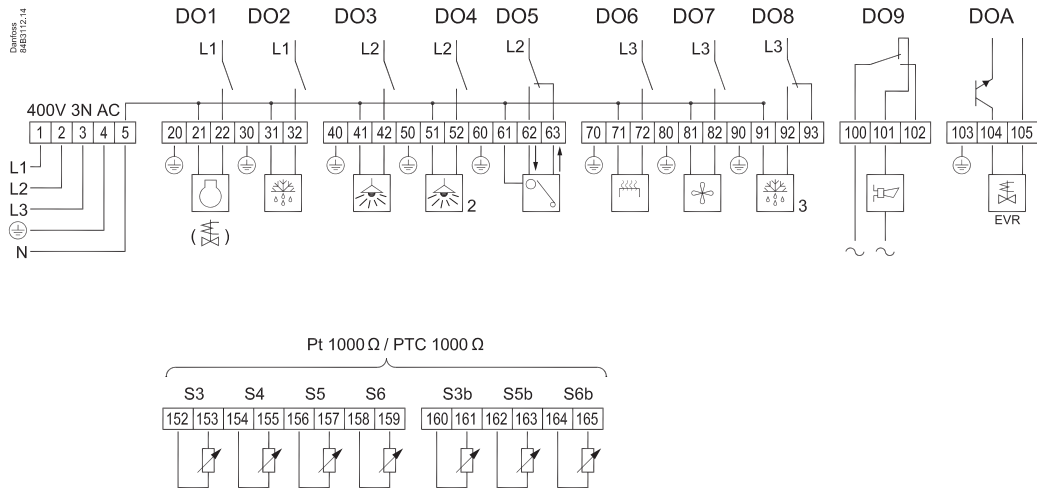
Danfoss 84B3112.14

DO1 DO2 DO3 DO4 DO5 DO6 DO7 DO8 DO9 DOA

L1 L1 L2 L2 L2 L3 L3 L3

400V 3N AC

| 1 | 2 | 3 | 4 | 5 |
|---|---|---|---|---|

L1
L2
L3
N

| 20 | 21 | 22 | 30 | 31 | 32 |
|---|---|---|---|---|---|

| 40 | 41 | 42 | 50 | 51 | 52 | 60 | 61 | 62 | 63 |
|---|---|---|---|---|---|---|---|---|---|

2

| 70 | 71 | 72 | 80 | 81 | 82 | 90 | 91 | 92 | 93 |
|---|---|---|---|---|---|---|---|---|---|

3

| 100 | 101 | 102 |
|---|---|---|

| 103 | 104 | 105 |
|---|---|---|

EVR

Pt 1000 Ω / PTC 1000 Ω

S3 S4 S5 S6 S3b S5b S6b

| 152 | 153 | 154 | 155 | 156 | 157 | 158 | 159 |
|---|---|---|---|---|---|---|---|

| 160 | 161 | 162 | 163 | 164 | 165 |
|---|---|---|---|---|---|